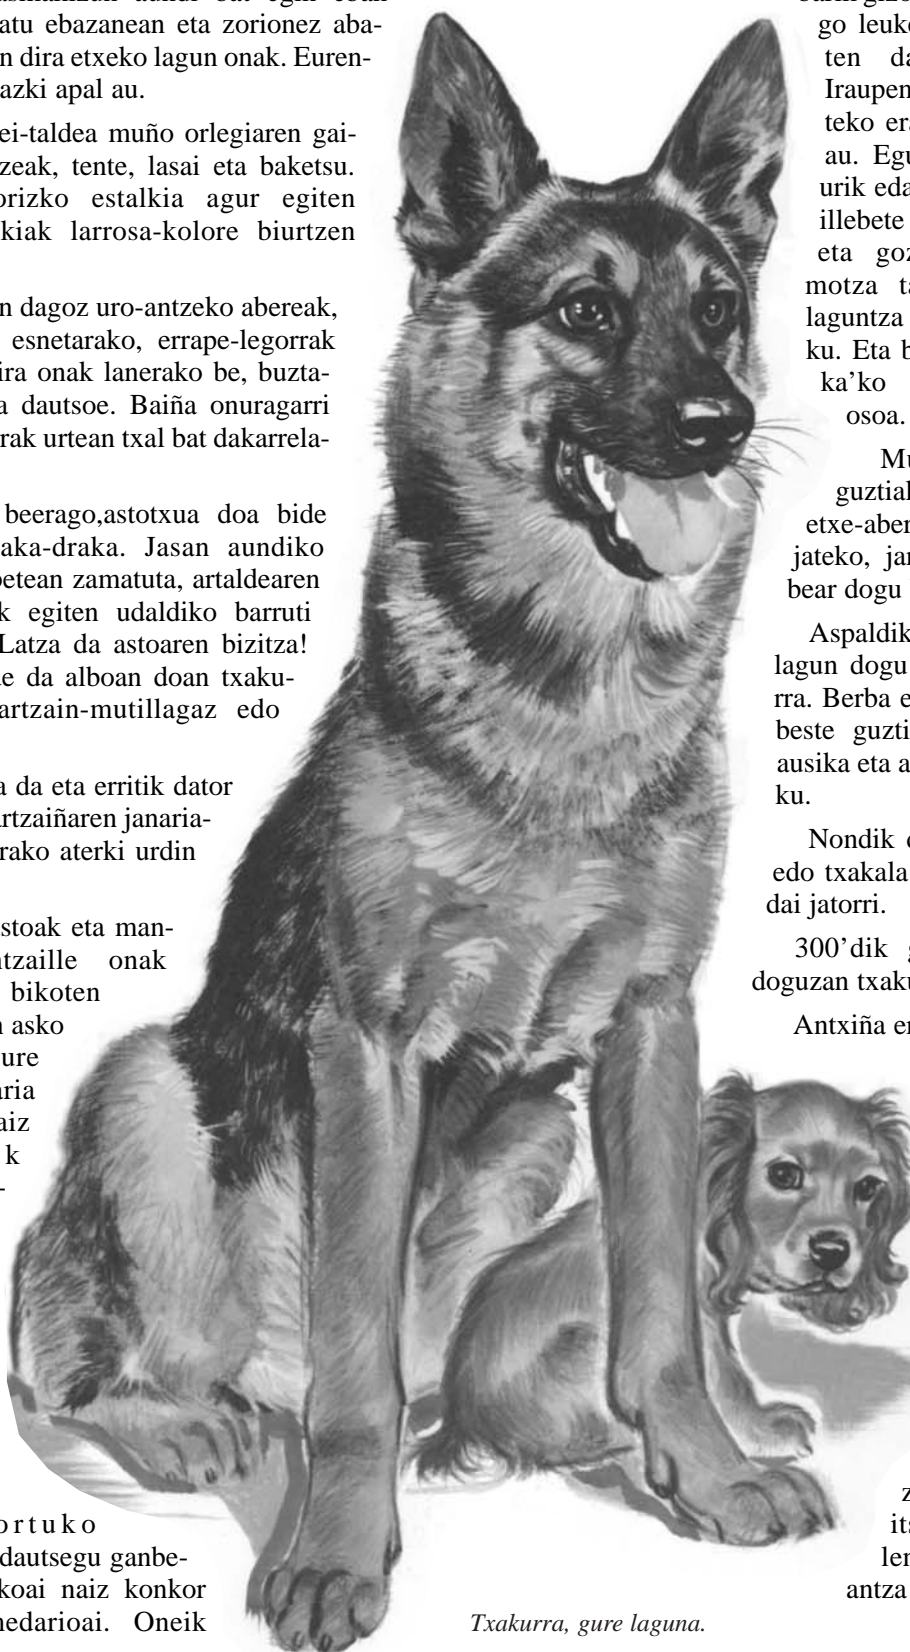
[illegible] atu ebazanean eta zorionez aba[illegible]n dira etxeko lagun onak. Euren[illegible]azki apal au.

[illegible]ei-taldea muño orlegiaren gai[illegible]zeak, tente, lasai eta baketsu. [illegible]orizko estalkia agur egiten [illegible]kiak larrosa-kolore biurtzen

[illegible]n dagoz uro-antzeko abereak, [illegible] esnetarako, errape-legorrak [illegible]ira onak lanerako be, buzta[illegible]a dautsoe. Baiña onuragarri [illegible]rak urtean txal bat dakarrela-

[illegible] beerago,astotxua doa bide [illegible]aka-draka. Jasan aundiko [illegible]betean zamatuta, artaldearen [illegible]k egiten udaldiko barruti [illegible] Latza da astoaren bizitza! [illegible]e da alboan doan txaku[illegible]artzain-mutillagaz edo

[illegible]a da eta erritik dator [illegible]rtzaiñaren janaria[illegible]rako aterki urdin

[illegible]stoak eta man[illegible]tzaille onak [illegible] bikoten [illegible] asko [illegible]ure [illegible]ria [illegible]aiz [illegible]k

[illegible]ortuko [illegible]dautsegu ganbe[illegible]koai naiz konkor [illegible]nedarioai. Oneik

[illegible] go leuk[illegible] ten da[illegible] Iraupen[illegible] teko er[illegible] au. Eg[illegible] urik eda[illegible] illebete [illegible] eta go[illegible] motza t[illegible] laguntza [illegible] ku. Eta b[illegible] ka'ko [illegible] osoa.

M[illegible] guztial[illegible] etxe-abe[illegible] jateko, ja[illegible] bear dogu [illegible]

Aspaldik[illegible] lagun dogu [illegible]rra. Berba e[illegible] beste guzti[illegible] ausika eta a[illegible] ku.

Nondik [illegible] edo txakala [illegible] dai jatorri.

300'dik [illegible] doguzan txaku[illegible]

Antxiña e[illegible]

z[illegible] it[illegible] le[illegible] antza

Txakurra, gure laguna.